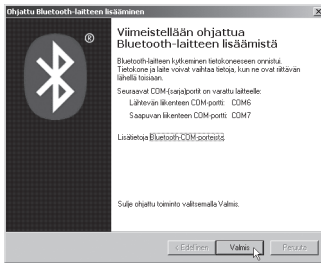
Ohjattu Bluetooth-laitteen lisääminen

Viimeistellään ohjattua Bluetooth-laitteen lisäämistä

Bluetooth-laitteen kytkeminen tietokoneeseen onnistui. Tietokone ja laite voivat vaihtaa tietoja, kun ne ovat riittävän lähellä toisiaan.

Seuraavat COM-(sarja)portit on varattu laitteelle:

Lähtevän liikenteen COM-portti: COM6

Saapuvan liikenteen COM-portti: COM7

Lisätietoja Bluetooth-COM-porteista.

Sulje ohjattu toiminto valitsemalla Valmis.

< Edellinen Valmis Peruuta